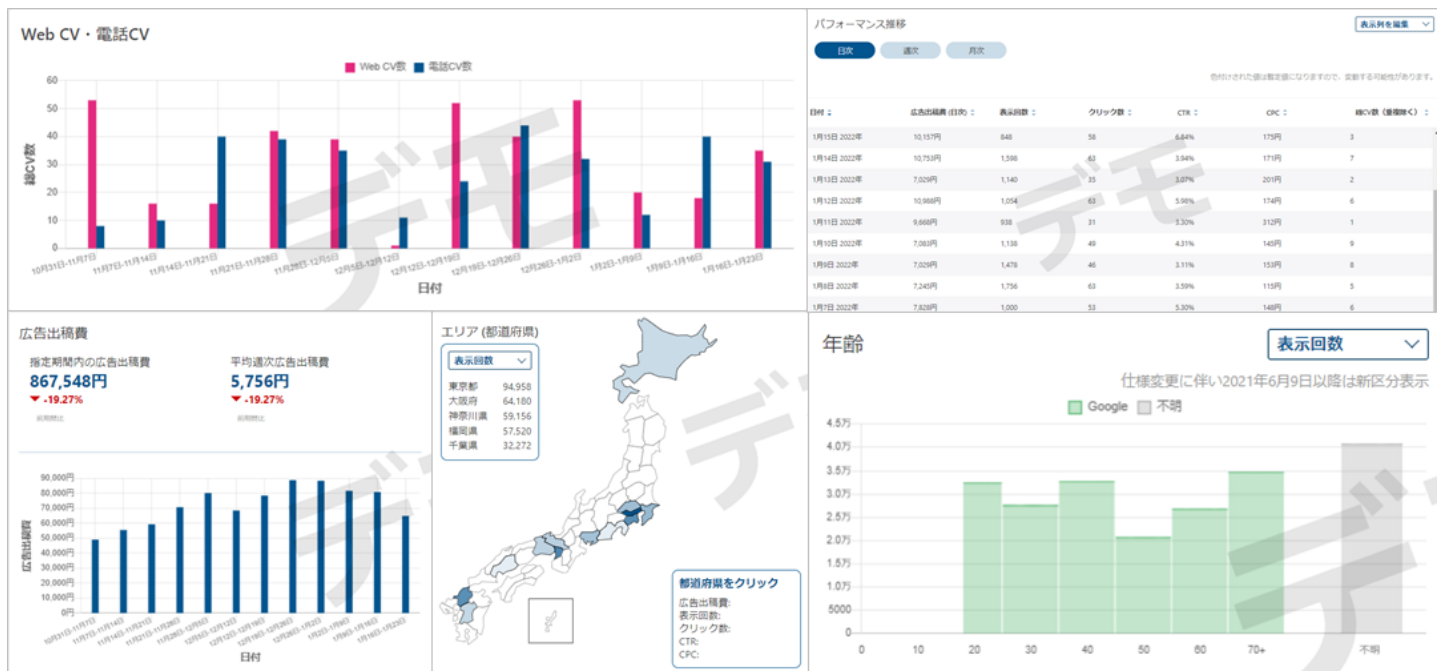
Web CV・電話CV

Web CV数 電話CV数

60
50
40
30
20
10
0

総CV数

10月31日-11月7日
11月7日-11月14日
11月14日-11月21日
11月21日-11月28日
11月28日-12月5日
12月5日-12月12日
12月12日-12月19日
12月19日-12月26日
12月26日-1月2日
1月2日-1月9日
1月9日-1月16日
1月16日-1月23日

日付

デモ

パフォーマンス推移

表示列を編集

日次 週次 月次

色付けされた値は暫定値になりますので、変動する可能性があります。

| 日付 | 広告出稿費（日次） | 表示回数 | クリック数 | CTR | CPC | 総CV数（重複除く） |
|---|---|---|---|---|---|---|
| 1月15日 2022年 | 10,157円 | 848 | 58 | 6.84% | 175円 | 3 |
| 1月14日 2022年 | 10,753円 | 1,598 | 63 | 3.94% | 171円 | 7 |
| 1月13日 2022年 | 7,029円 | 1,140 | 35 | 3.07% | 201円 | 2 |
| 1月12日 2022年 | 10,988円 | 1,054 | 63 | 5.98% | 174円 | 6 |
| 1月11日 2022年 | 9,668円 | 938 | 31 | 3.30% | 312円 | 1 |
| 1月10日 2022年 | 7,063円 | 1,138 | 49 | 4.31% | 145円 | 9 |
| 1月9日 2022年 | 7,029円 | 1,478 | 46 | 3.11% | 153円 | 8 |
| 1月8日 2022年 | 7,245円 | 1,756 | 63 | 3.59% | 115円 | 5 |
| 1月7日 2022年 | 7,828円 | 1,000 | 53 | 5.30% | 148円 | 6 |

デモ

広告出稿費

指定期間内の広告出稿費
867,548円
▼ -19.27%
前期間比

平均週次広告出稿費
5,756円
▼ -19.27%
前期間比

90,000円
80,000円
70,000円
60,000円
50,000円
40,000円
30,000円
20,000円
10,000円
0円

広告出稿費

10月31日-11月7日
11月7日-11月14日
11月14日-11月21日
11月21日-11月28日
11月28日-12月5日
12月5日-12月12日
12月12日-12月19日
12月19日-12月26日
12月26日-1月2日
1月2日-1月9日
1月9日-1月16日
1月16日-1月23日

日付

デモ

エリア (都道府県)

表示回数

東京都 94,958
大阪府 64,180
神奈川県 59,156
福岡県 57,520
千葉県 32,272

都道府県をクリック
広告出稿費:
表示回数:
クリック数:
CTR:
CPC:

デモ

年齢

表示回数

仕様変更に伴い2021年6月9日以降は新区分表示

Google 不明

4.5万
4.0万
3.5万
3.0万
2.5万
2.0万
1.5万
1.0万
5000
0

0 10 20 30 40 50 60 70+ 不明

デモ